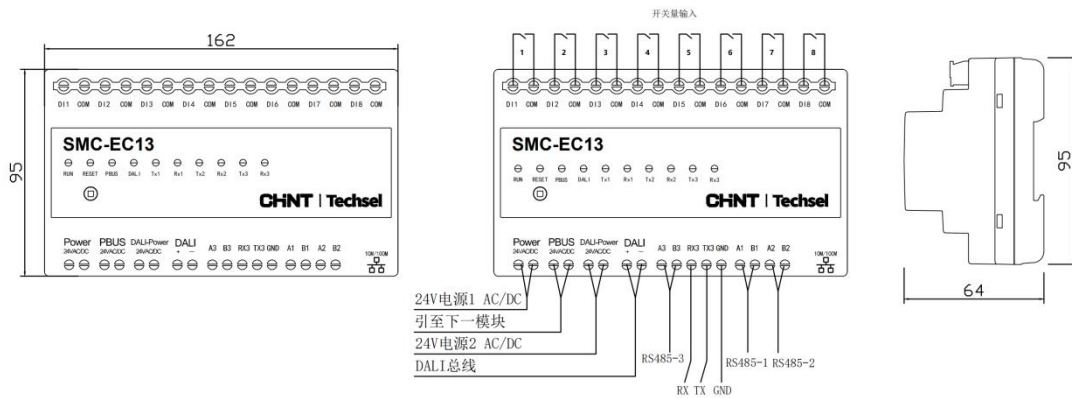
162

95

DI1 COM DI2 COM DI3 COM DI4 COM DI5 COM DI6 COM DI7 COM DI8 COM

SMC-EC13

RUN RESET PBUS DALI Tx1 Rx1 Tx2 Rx2 Tx3 Rx3

CHNT | Techsel

Power 24VAC/DC PBUS 24VAC/DC DALI-Power 24VAC/DC DALI + − A3 B3 RX3 TX3 GND A1 B1 A2 B2 10M/100M

开关量输入

1 2 3 4 5 6 7 8

DI1 COM DI2 COM DI3 COM DI4 COM DI5 COM DI6 COM DI7 COM DI8 COM

SMC-EC13

RUN RESET PBUS DALI Tx1 Rx1 Tx2 Rx2 Tx3 Rx3

CHNT | Techsel

Power 24VAC/DC PBUS 24VAC/DC DALI-Power 24VAC/DC DALI + − A3 B3 RX3 TX3 GND A1 B1 A2 B2 10M/100M

24V电源1 AC/DC
引至下一模块
24V电源2 AC/DC
DALI总线

RS485-3
RX TX GND
RS485-1 RS485-2

95

64